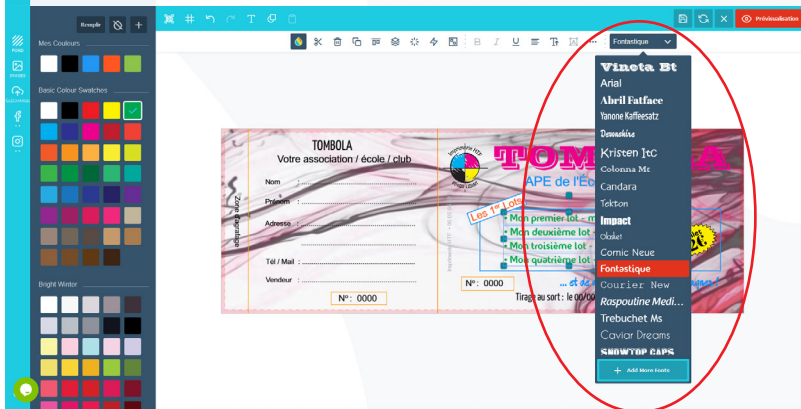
Remplir

Mes Couleurs

Basic Colour Swatches

Bright Winter

FOND
IMAGES
TELECHARGER

Prévisualisation

Fontastique

Vinota Bt
Arial
Abril Fatface
Yanone Kaffeesatz
Devonshire
Kristen Itc
Colonna Mt
Candara
Tekton
Impact
Olaf
Comic Neue
Fontastique
Courier New
Raspoutine Medi...
Trebuchet Ms
Cavior Dreams
SNOWTOP CAPS

Add More Fonts

TOMBOLA
Votre association / école / club

Nom
Prénom
Adresse
Tél / Mail
Vendeur

N°: 0000

Zone d'agrafage

TOMB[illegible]A
APE de l'Éc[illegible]

Les 1er Lots
Mon premier lot - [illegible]
Mon deuxième lot - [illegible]
Mon troisième lot - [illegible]
Mon quatrième lot - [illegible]

N°: 0000

Tirage au sort : le 00/0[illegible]

... et de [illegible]